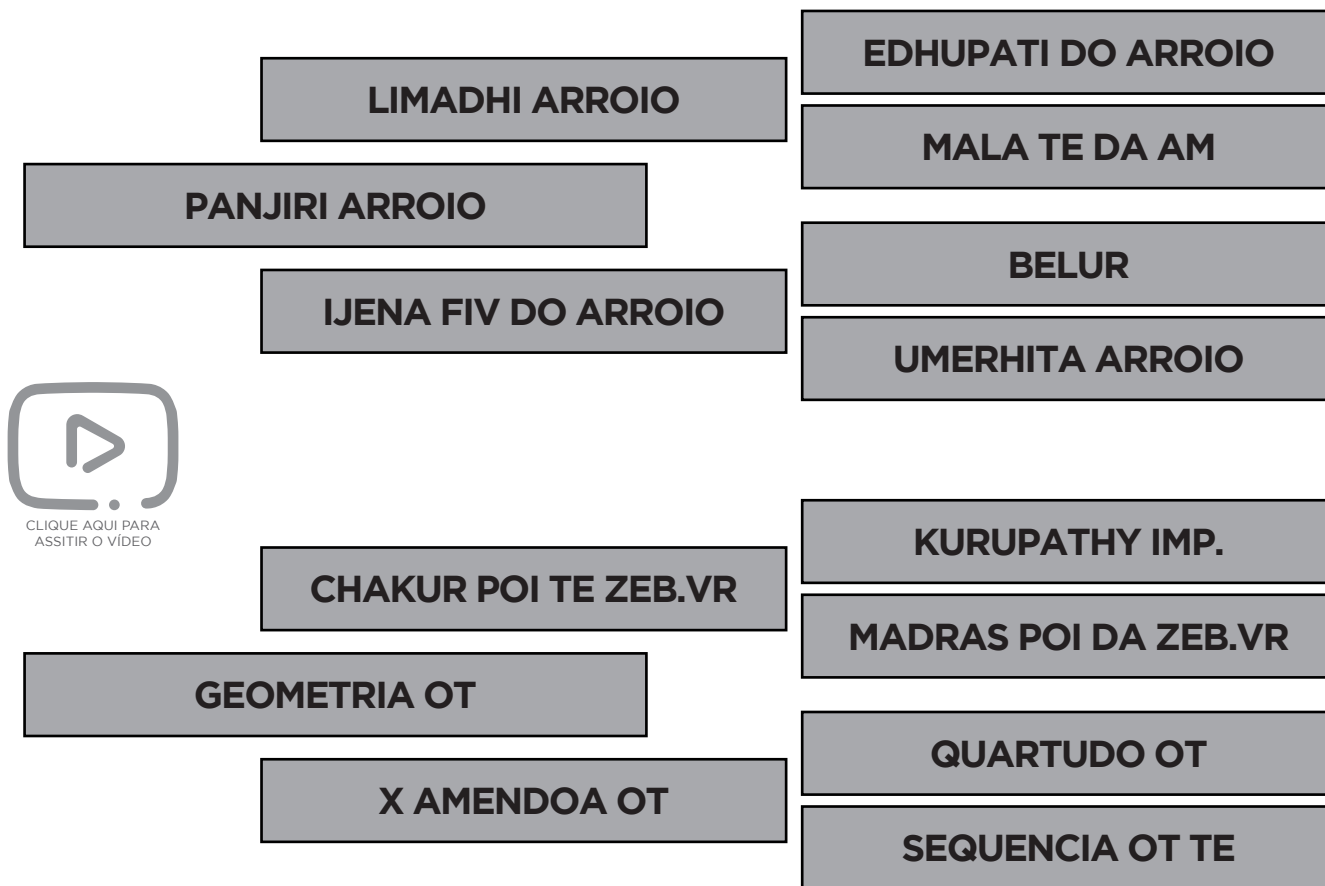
EDHUPATI DO ARROIO

LIMADHI ARROIO

MALA TE DA AM

PANJIRI ARROIO

BELUR

IJENA FIV DO ARROIO

UMERHITA ARROIO

CLIQUE AQUI PARA ASSITIR O VÍDEO

KURUPATHY IMP.

CHAKUR POI TE ZEB.VR

MADRAS POI DA ZEB.VR

GEOMETRIA OT

QUARTUDO OT

X AMENDOA OT

SEQUENCIA OT TE